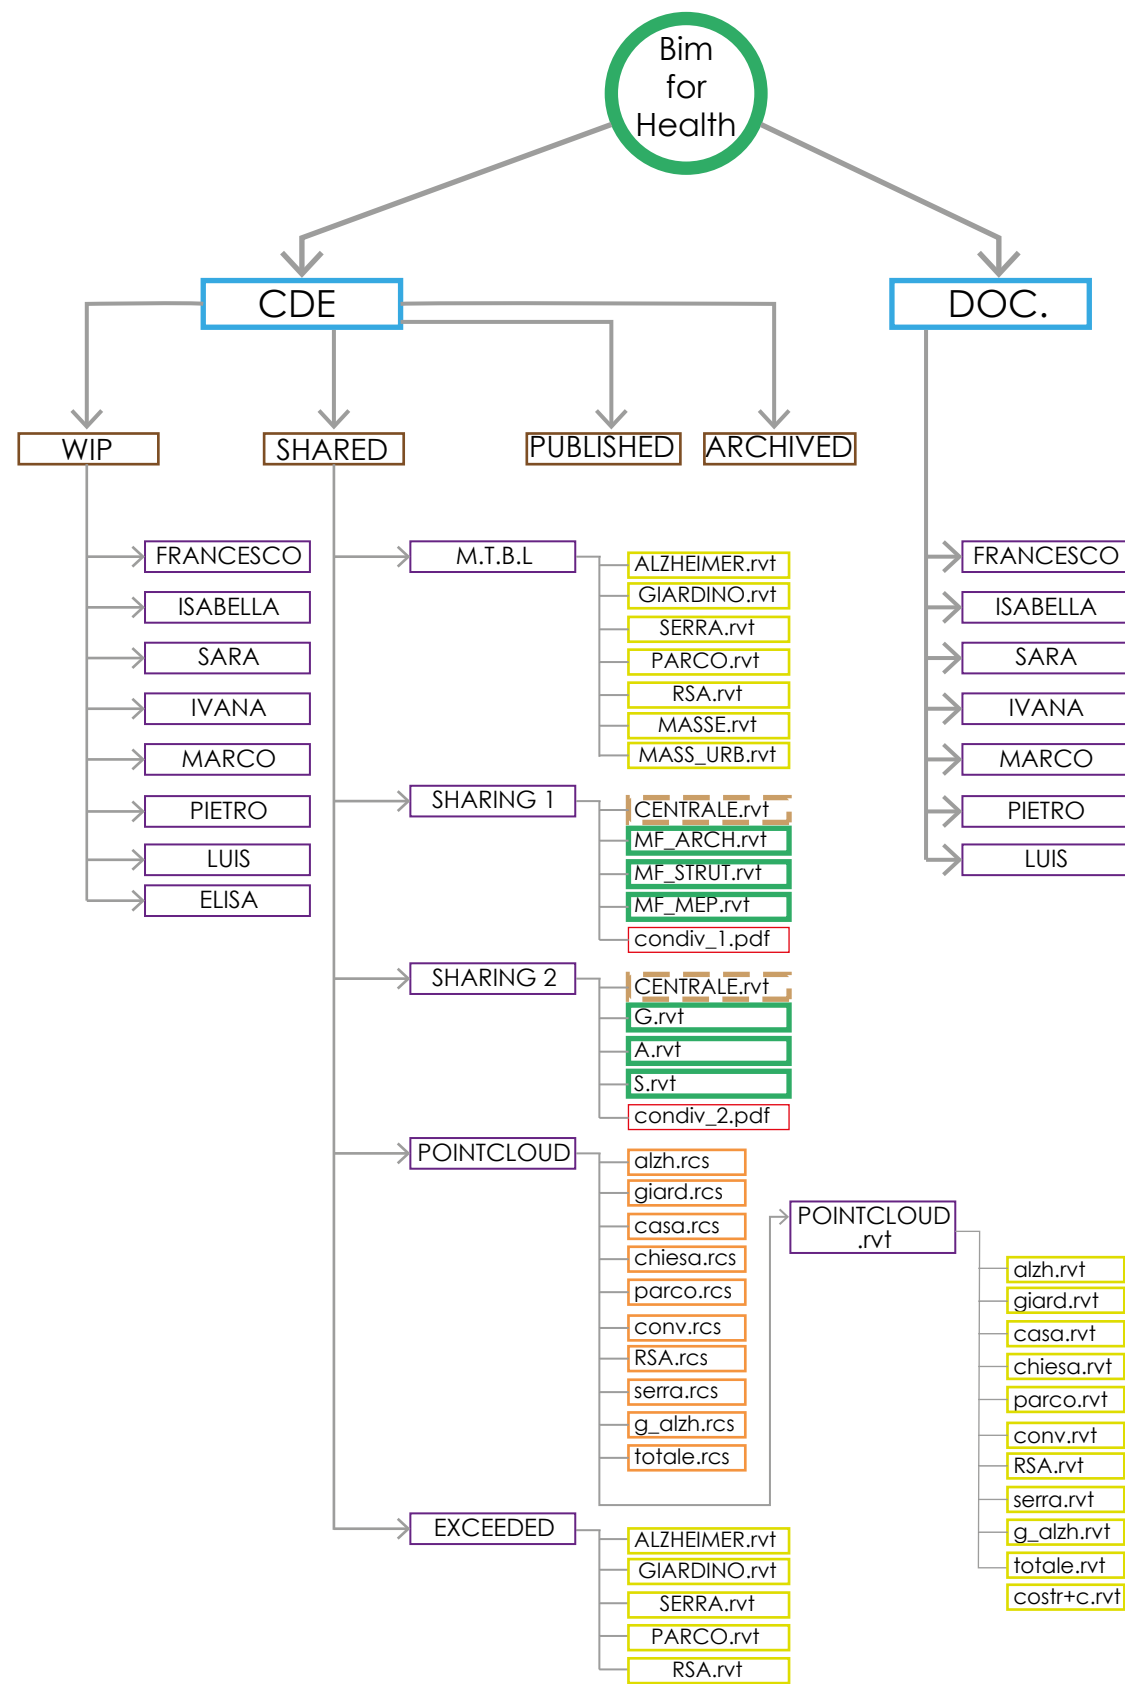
Bim for Health

CDE

DOC.

WIP

SHARED

PUBLISHED

ARCHIVED

FRANCESCO
ISABELLA
SARA
IVANA
MARCO
PIETRO
LUIS
ELISA

M.T.B.L
ALZHEIMER.rvt
GIARDINO.rvt
SERRA.rvt
PARCO.rvt
RSA.rvt
MASSE.rvt
MASS_URB.rvt

SHARING 1
CENTRALE.rvt
MF_ARCH.rvt
MF_STRUT.rvt
MF_MEP.rvt
condiv_1.pdf

SHARING 2
CENTRALE.rvt
G.rvt
A.rvt
S.rvt
condiv_2.pdf

POINTCLOUD
alzh.rcs
giard.rcs
casa.rcs
chiesa.rcs
parco.rcs
conv.rcs
RSA.rcs
serra.rcs
g_alzh.rcs
totale.rcs

POINTCLOUD .rvt
alzh.rvt
giard.rvt
casa.rvt
chiesa.rvt
parco.rvt
conv.rvt
RSA.rvt
serra.rvt
g_alzh.rvt
totale.rvt
costr+c.rvt

EXCEEDED
ALZHEIMER.rvt
GIARDINO.rvt
SERRA.rvt
PARCO.rvt
RSA.rvt

FRANCESCO
ISABELLA
SARA
IVANA
MARCO
PIETRO
LUIS